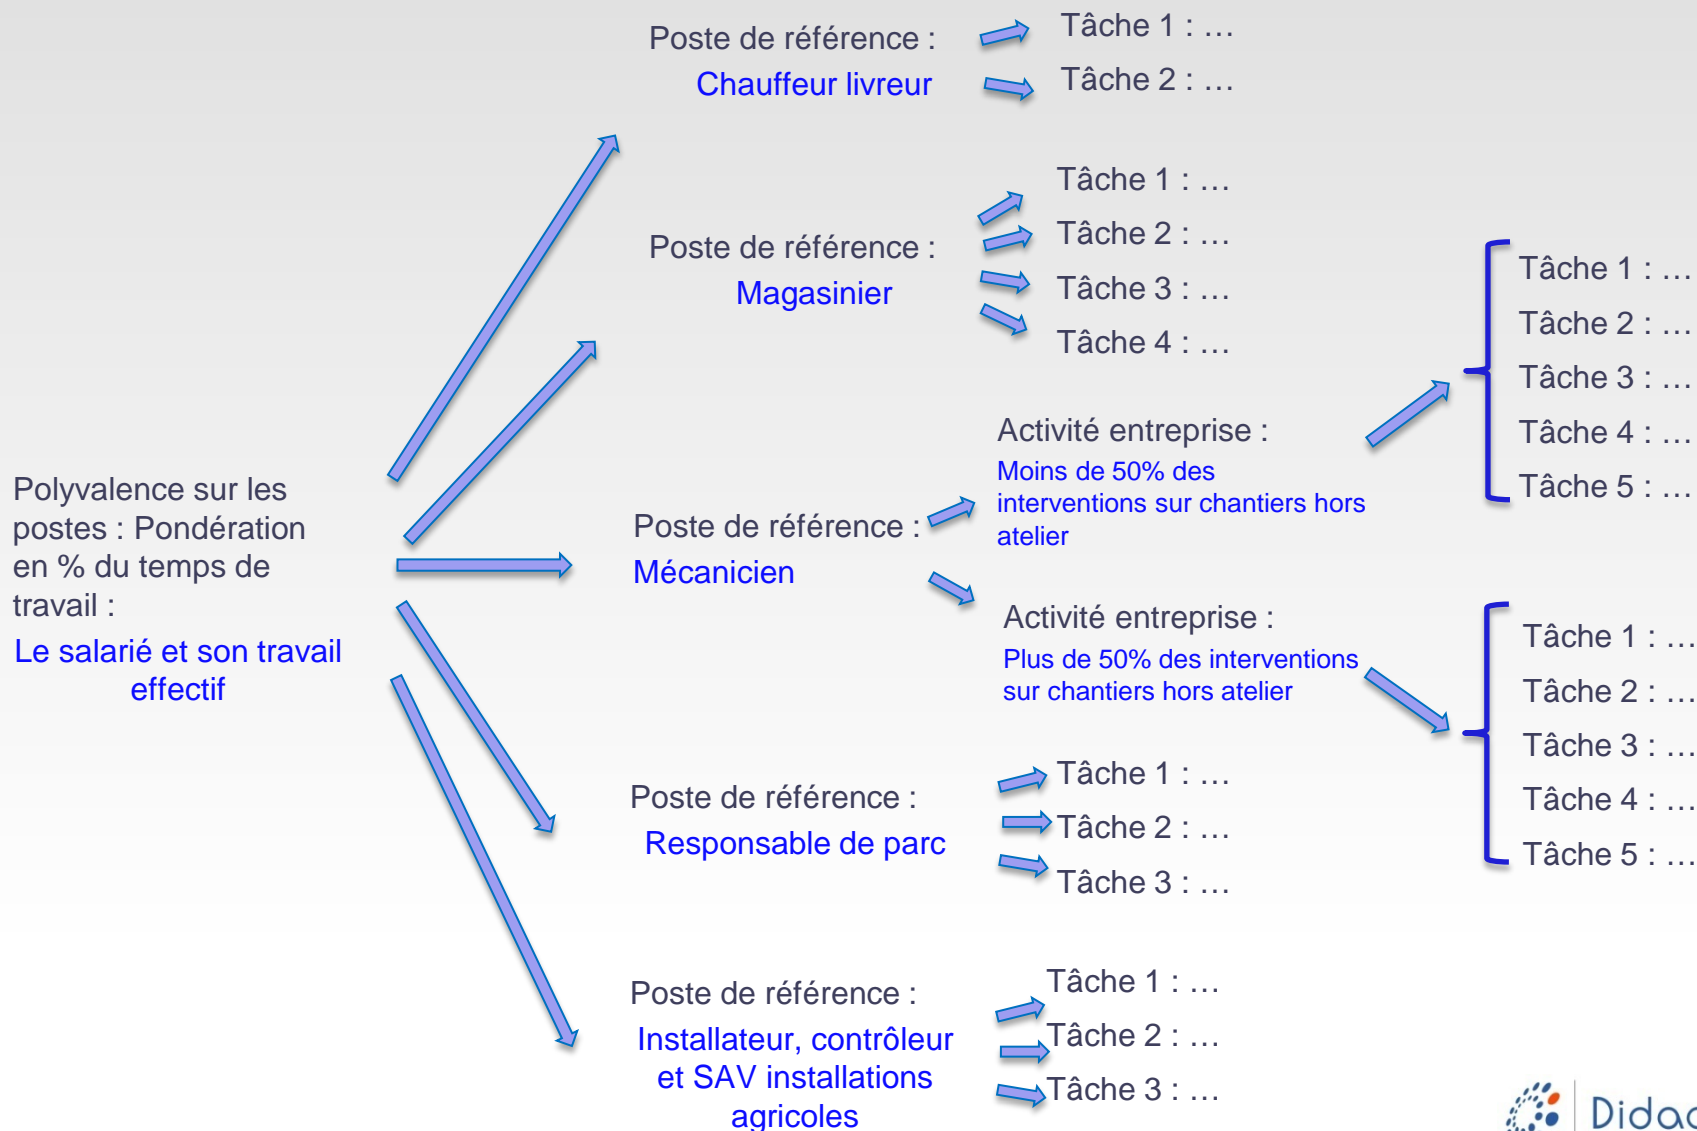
Polyvalence sur les postes : Pondération en % du temps de travail :

Le salarié et son travail effectif

Poste de référence :
Chauffeur livreur

Tâche 1 : …
Tâche 2 : …

Poste de référence :
Magasinier

Tâche 1 : …
Tâche 2 : …
Tâche 3 : …
Tâche 4 : …

Poste de référence :
Mécanicien

Activité entreprise :
Moins de 50% des interventions sur chantiers hors atelier

Tâche 1 : …
Tâche 2 : …
Tâche 3 : …
Tâche 4 : …
Tâche 5 : …

Activité entreprise :
Plus de 50% des interventions sur chantiers hors atelier

Tâche 1 : …
Tâche 2 : …
Tâche 3 : …
Tâche 4 : …
Tâche 5 : …

Poste de référence :
Responsable de parc

Tâche 1 : …
Tâche 2 : …
Tâche 3 : …

Poste de référence :
Installateur, contrôleur et SAV installations agricoles

Tâche 1 : …
Tâche 2 : …
Tâche 3 : …

Didac